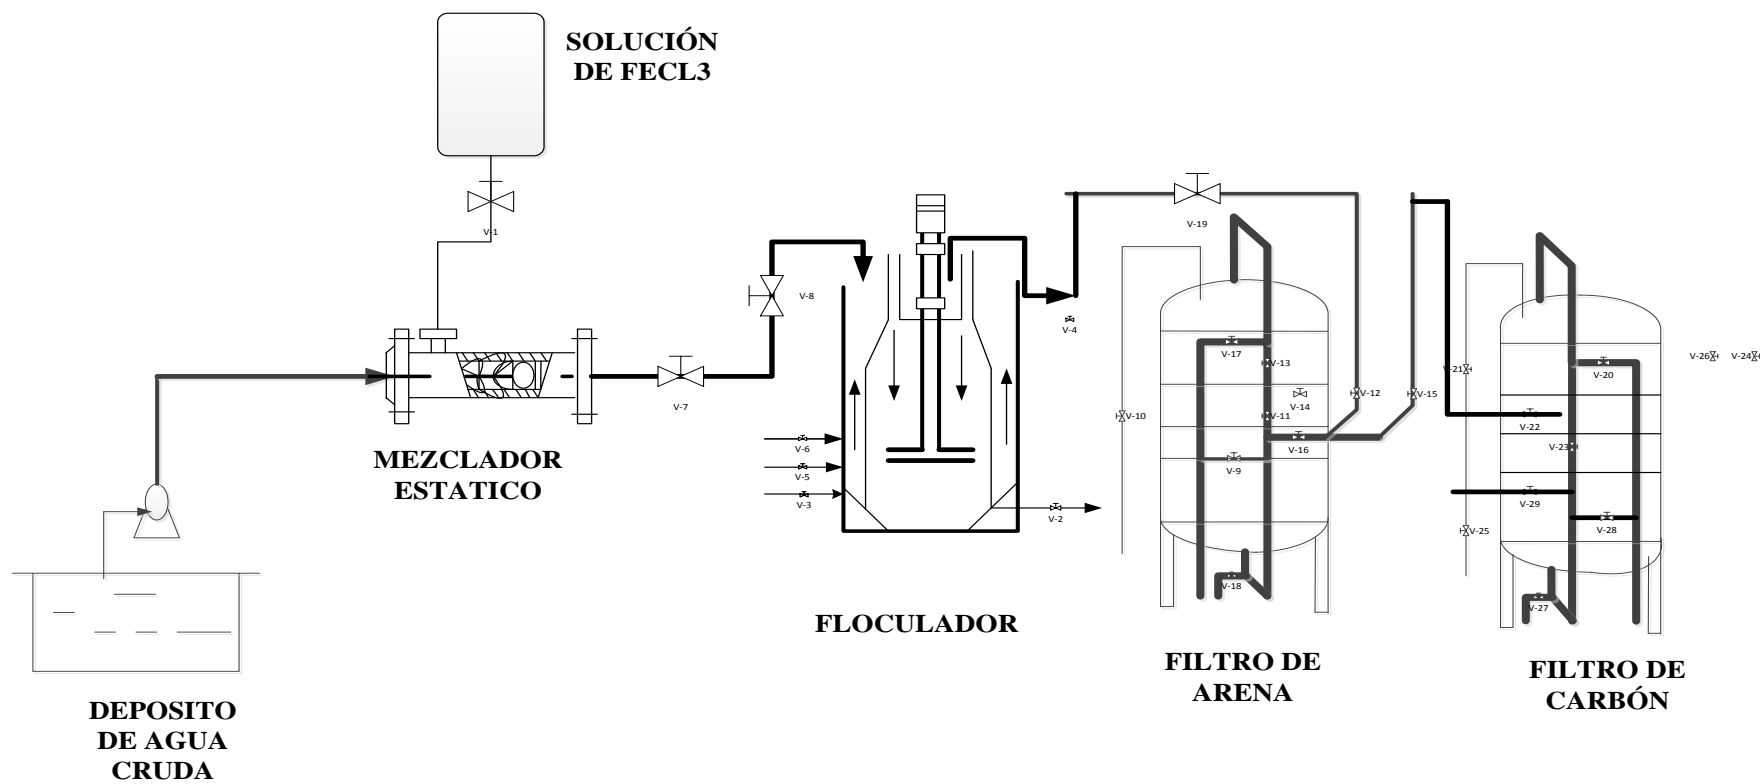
SOLUCIÓN DE FECL3

V-1

MEZCLADOR ESTATICO

V-7

V-8

V-6
V-5
V-3

V-4

V-2

FLOCULADOR

V-19

V-17
V-13
V-14
V-11
V-10
V-12
V-16
V-9
V-18

FILTRO DE ARENA

V-15
V-21
V-20
V-22
V-23
V-29
V-28
V-25
V-27
V-26
V-24

FILTRO DE CARBÓN

DEPOSITO DE AGUA CRUDA